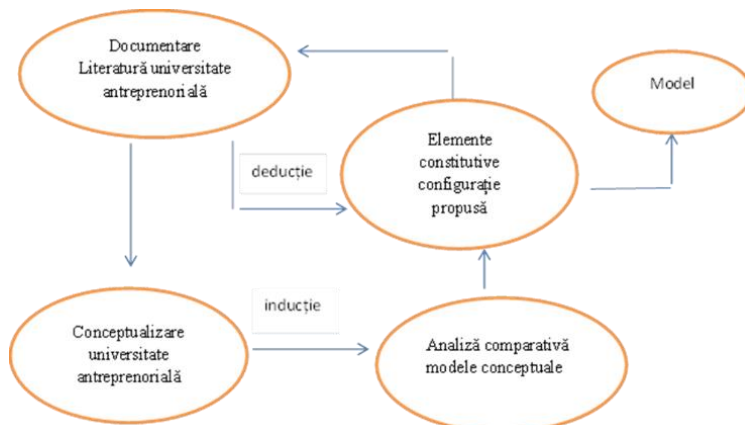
Documentare
Literatură universitate antreprenorială

Model

Elemente constitutive configurație propusă

deducție

inducție

Conceptualizare universitate antreprenorială

Analiză comparativă modele conceptuale